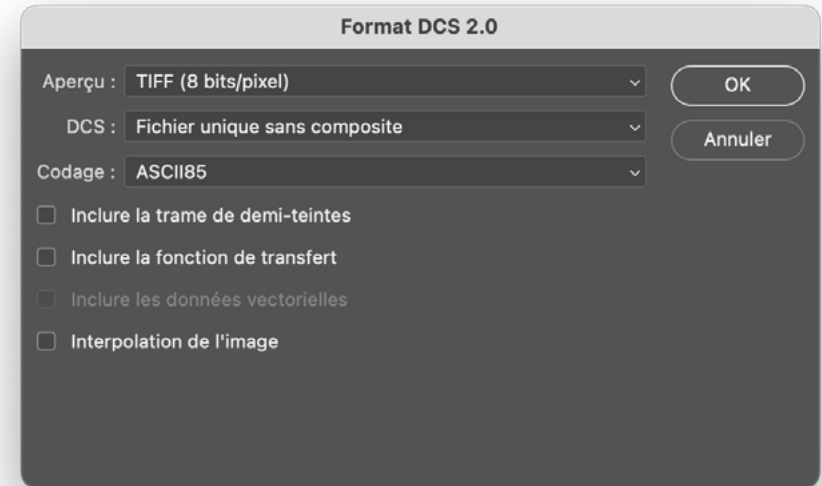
Format DCS 2.0

Aperçu : TIFF (8 bits/pixel)

DCS : Fichier unique sans composite

Codage : ASCII85

OK

Annuler

Inclure la trame de demi-teintes

Inclure la fonction de transfert

Inclure les données vectorielles

Interpolation de l'image